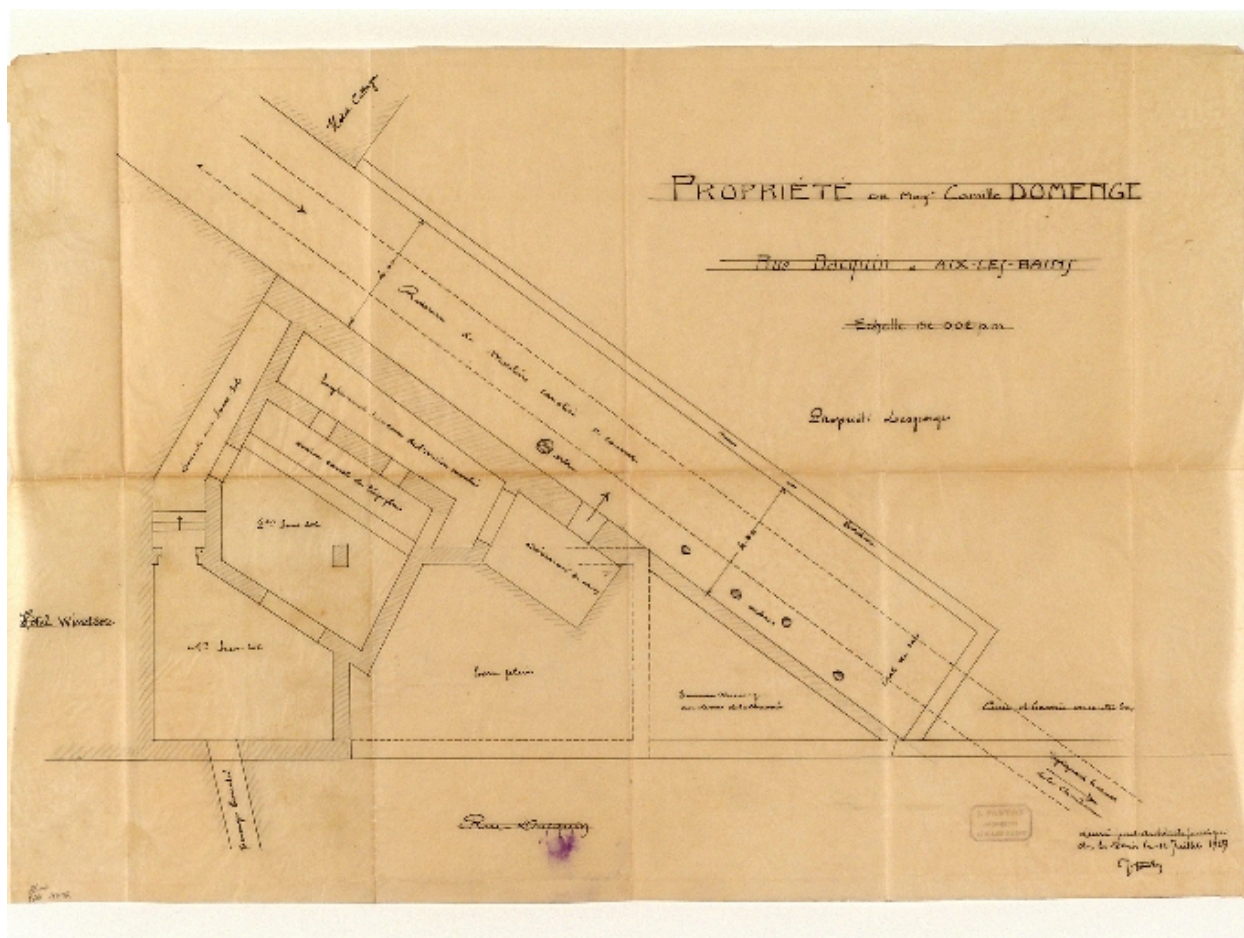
PROPRIÉTÉ de Mme Camille DOMENGE

Rue Davat à AIX-LES-BAINS

Echelle de 0.02 p.m.

Propriété Lepigny

Hotel Cottage

Ruisseau et Moulin canalisé et couvert

Hôtel Windsor

1er Sous-sol

2e Sous-sol

Rue Davat

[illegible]

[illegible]